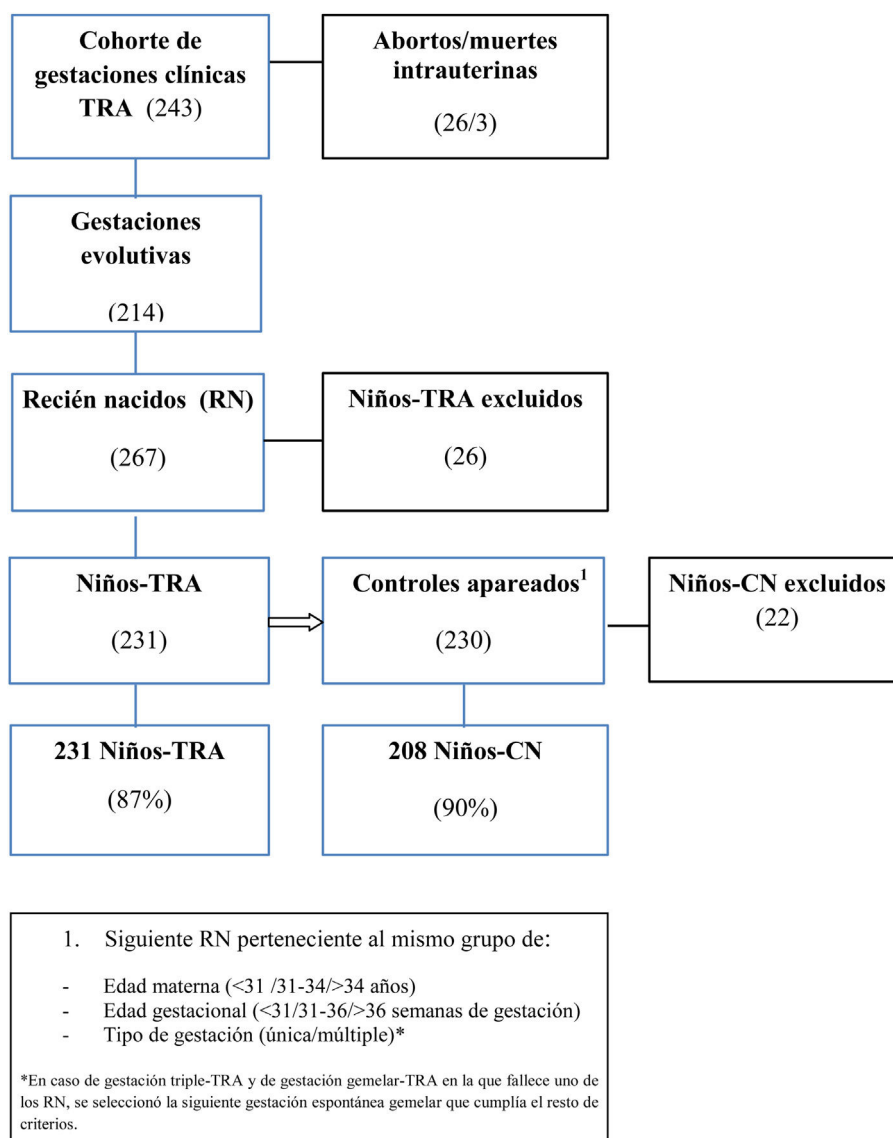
**Cohorte de gestaciones clínicas TRA** (243)

**Abortos/muertes intrauterinas**

(26/3)

**Gestaciones evolutivas**

(214)

**Recién nacidos (RN)**

(267)

**Niños-TRA excluidos**

(26)

**Niños-TRA**

(231)

**Controles apareados$^1$**

(230)

**Niños-CN excluidos**

(22)

**231 Niños-TRA**

(87%)

**208 Niños-CN**

(90%)

1. Siguiente RN perteneciente al mismo grupo de:

- Edad materna (<31 /31-34/>34 años)
- Edad gestacional (<31/31-36/>36 semanas de gestación)
- Tipo de gestación (única/múltiple)*

*En caso de gestación triple-TRA y de gestación gemelar-TRA en la que fallece uno de los RN, se seleccionó la siguiente gestación espontánea gemelar que cumplía el resto de criterios.